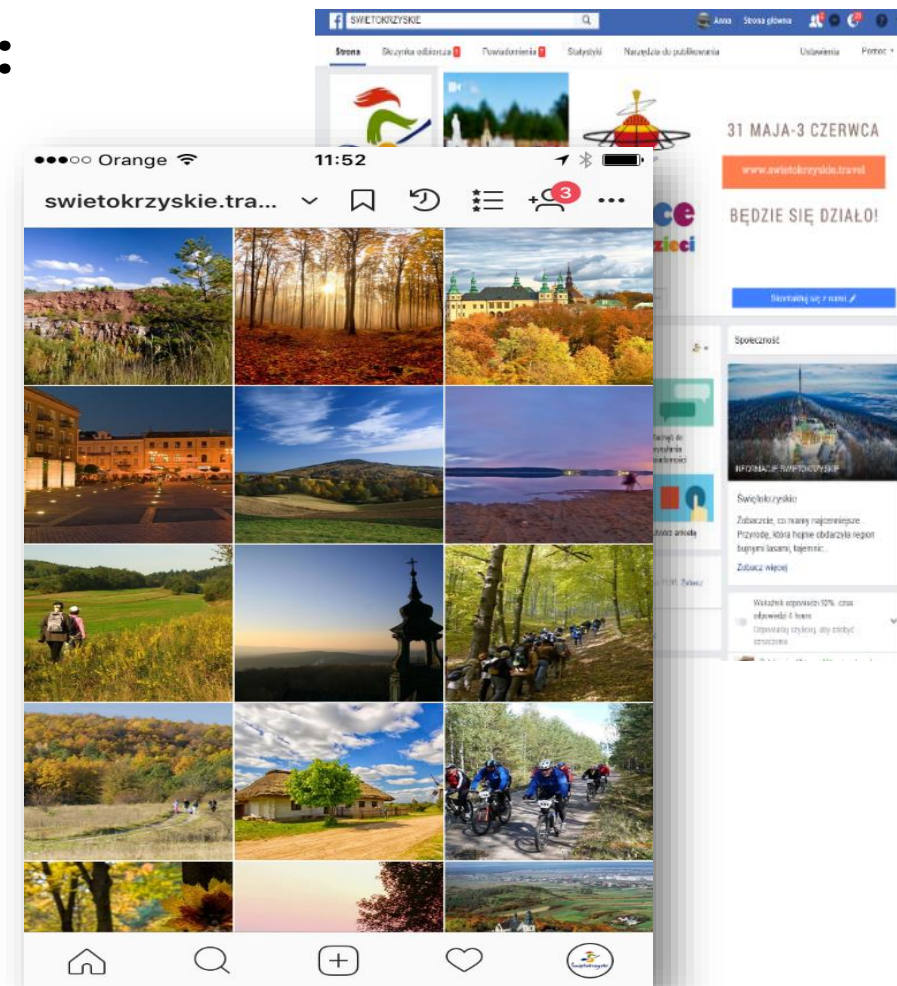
:

SWIETOKRZYSKIE
Anna Strona główna
Strona Skrzynka odbiorcza Powiadomienia Statystyki Narzędzia do publikowania Ustawienia Pomoc
31 MAJA-3 CZERWCA
www.swietokrzyskie.travel
BĘDZIE SIĘ DZIAŁO!
ce
zieci
Skontaktuj się z nami
Społeczność
INFORMACJE ŚWIĘTOKRZYSKIE
Świętokrzyskie
Zobaczcie, co mamy najcenniejsze. Przyrodę, którą hojnie obdarzyła region bujnymi lasami, tajemnic...
Zobacz więcej
Wskaźnik odpowiedzi 10%, czas odpowiedzi 4 hours
Odpowiadaj szybciej, aby zdobyć oznaczenie

●●●○○ Orange 11:52
swietokrzyskie.tra...
3